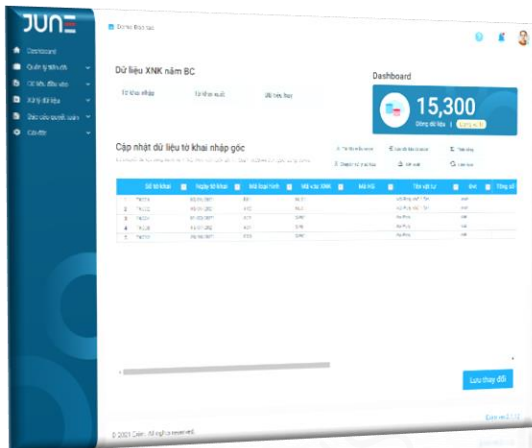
JUNE

Dashboard
Quản lý tiến độ
Cơ sở dữ liệu
Xử lý dữ liệu
Báo cáo quyết toán
Cài đặt

Dashboard

Dữ liệu XNK năm BC

Tờ khai nhập
Tờ khai xuất
Dữ liệu thay

Dashboard

15,300
Dòng dữ liệu

Cập nhật dữ liệu tờ khai nhập gốc

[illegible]

| | Số tờ khai | Ngày tờ khai | Mã loại hình | Mã vạc XNK | Mã HS | Tên vật tư | Đvt | Tổng số |
|---|---|---|---|---|---|---|---|---|
| 1 | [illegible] | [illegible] | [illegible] | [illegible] | | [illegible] | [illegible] | |
| 2 | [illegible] | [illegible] | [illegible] | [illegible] | | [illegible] | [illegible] | |
| 3 | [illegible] | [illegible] | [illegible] | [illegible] | | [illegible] | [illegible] | |
| 4 | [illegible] | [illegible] | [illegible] | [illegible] | | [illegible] | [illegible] | |
| 5 | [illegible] | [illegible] | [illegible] | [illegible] | | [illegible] | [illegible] | |

Lưu thay đổi

© 2021 Cen . All right reserved.